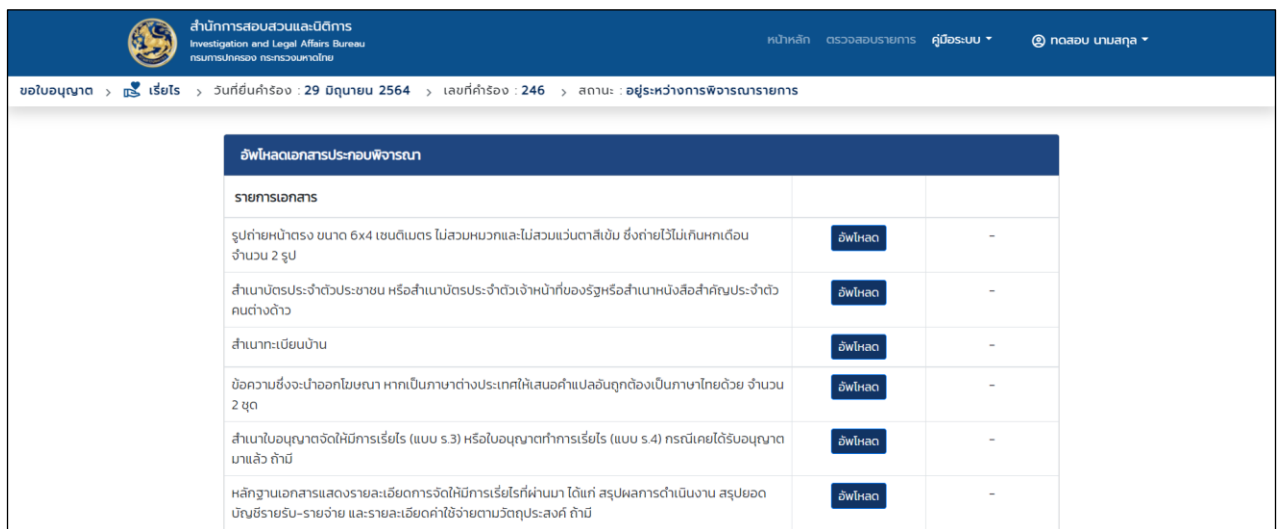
สำนักการสอบสวนและนิติการ
Investigation and Legal Affairs Bureau
กรมการปกครอง กระทรวงมหาดไทย

หน้าหลัก ตรวจสอบรายการ คู่มือระบบ ▾ ทดสอบ นามสกุล ▾

ขอใบอนุญาต › เรี่ยไร › วันที่ยื่นคำร้อง : 29 มิถุนายน 2564 › เลขที่คำร้อง : 246 › สถานะ : อยู่ระหว่างการพิจารณารายการ

อัพโหลดเอกสารประกอบพิจารณา

| รายการเอกสาร | | |
|---|---|---|
| รูปถ่ายหน้าตรง ขนาด 6x4 เซนติเมตร ไม่สวมหมวกและไม่สวมแว่นตาสีเข้ม ซึ่งถ่ายไว้ไม่เกินหกเดือน จำนวน 2 รูป | อัพโหลด | - |
| สำเนาบัตรประจำตัวประชาชน หรือสำเนาบัตรประจำตัวเจ้าหน้าที่ของรัฐหรือสำเนาหนังสือสำคัญประจำตัวคนต่างด้าว | อัพโหลด | - |
| สำเนาทะเบียนบ้าน | อัพโหลด | - |
| ข้อความซึ่งจะนำออกโฆษณา หากเป็นภาษาต่างประเทศให้เสนอคำแปลอันถูกต้องเป็นภาษาไทยด้วย จำนวน 2 ชุด | อัพโหลด | - |
| สำเนาใบอนุญาตจัดให้มีการเรี่ยไร (แบบ ร.3) หรือใบอนุญาตทำการเรี่ยไร (แบบ ร.4) กรณีเคยได้รับอนุญาตมาแล้ว ถ้ามี | อัพโหลด | - |
| หลักฐานเอกสารแสดงรายละเอียดการจัดให้มีการเรี่ยไรที่ผ่านมา ได้แก่ สรุปผลการดำเนินงาน สรุปยอดบัญชีรายรับ-รายจ่าย และรายละเอียดค่าใช้จ่ายตามวัตถุประสงค์ ถ้ามี | อัพโหลด | - |